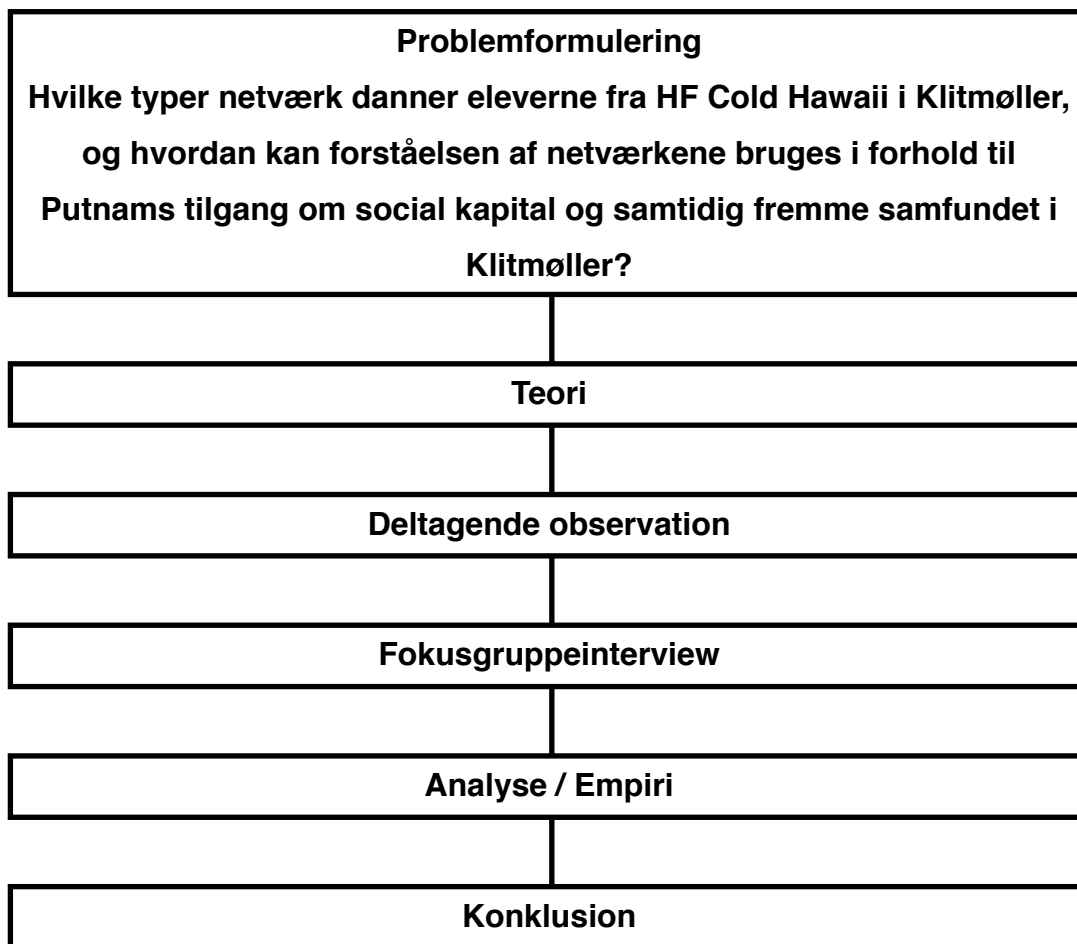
Problemformulering

Hvilke typer netværk danner eleverne fra HF Cold Hawaii i Klitmøller, og hvordan kan forståelsen af netværkene bruges i forhold til Putnams tilgang om social kapital og samtidig fremme samfundet i Klitmøller?

Teori

Deltagende observation

Fokusgruppeinterview

Analyse / Empiri

Konklusion